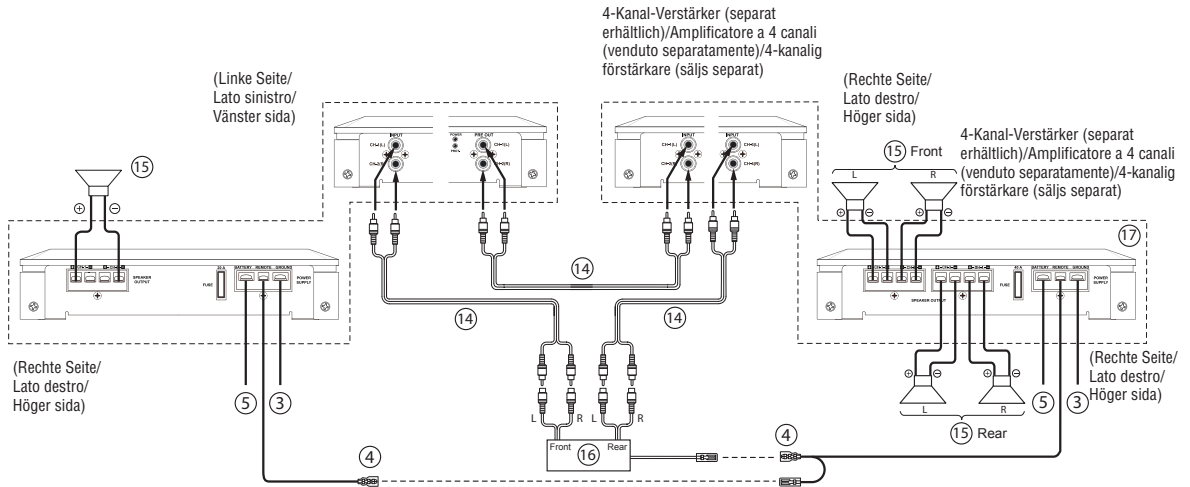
4-Kanal-Verstärker (separat erhältlich)/Amplificatore a 4 canali (venduto separatamente)/4-kanalig förstärkare (säljs separat)

(Linke Seite/ Lato sinistro/ Vänster sida)

(Rechte Seite/ Lato destro/ Höger sida)

4-Kanal-Verstärker (separat erhältlich)/Amplificatore a 4 canali (venduto separatamente)/4-kanalig förstärkare (säljs separat)

⑮

⑮ Front

L R

⑰

INPUT

PRE OUT

POWER

INPUT

SPEAKER OUTPUT

FUSE

BATTERY REMOTE GROUND

POWER SUPPLY

⑭

⑭

⑭

(Rechte Seite/ Lato destro/ Höger sida)

⑤ ③

L R L R

Front ⑯ Rear

④

④

L R

⑮ Rear

⑤ ③

(Rechte Seite/ Lato destro/ Höger sida)